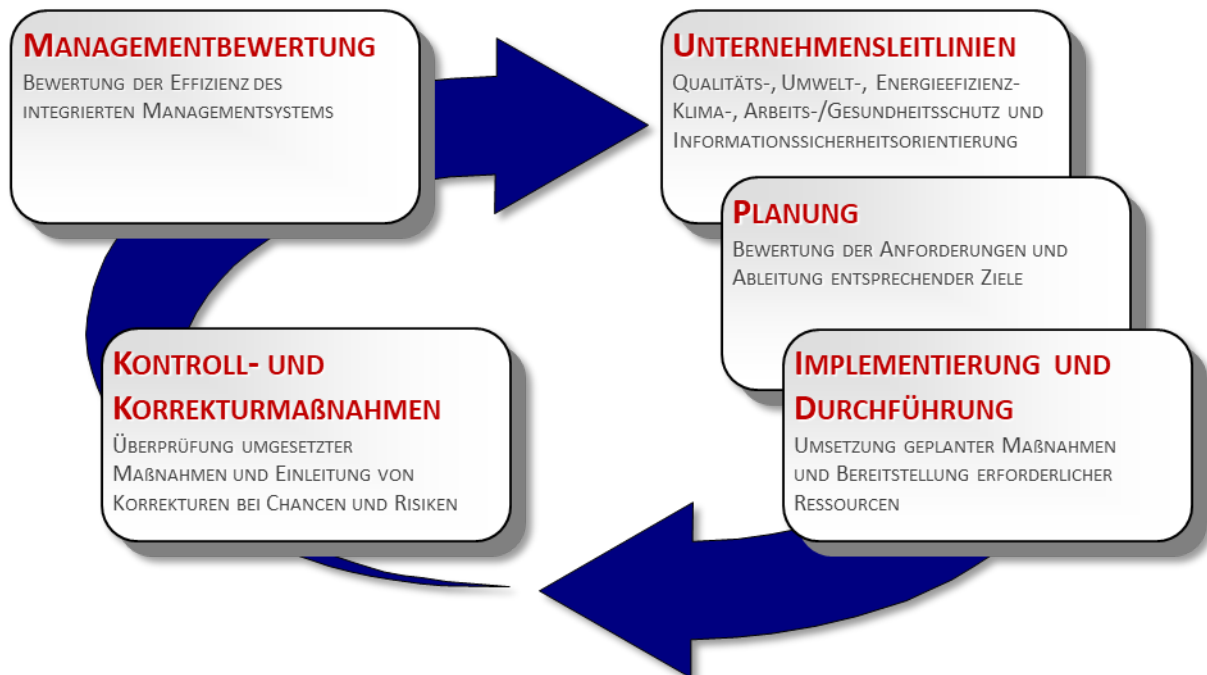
Managementbewertung
Bewertung der Effizienz des integrierten Managementsystems

Unternehmensleitlinien
Qualitäts-, Umwelt-, Energieeffizienz-Klima-, Arbeits-/Gesundheitsschutz und Informationssicherheitsorientierung

Planung
Bewertung der Anforderungen und Ableitung entsprechender Ziele

Implementierung und Durchführung
Umsetzung geplanter Maßnahmen und Bereitstellung erforderlicher Ressourcen

Kontroll- und Korrekturmaßnahmen
Überprüfung umgesetzter Maßnahmen und Einleitung von Korrekturen bei Chancen und Risiken